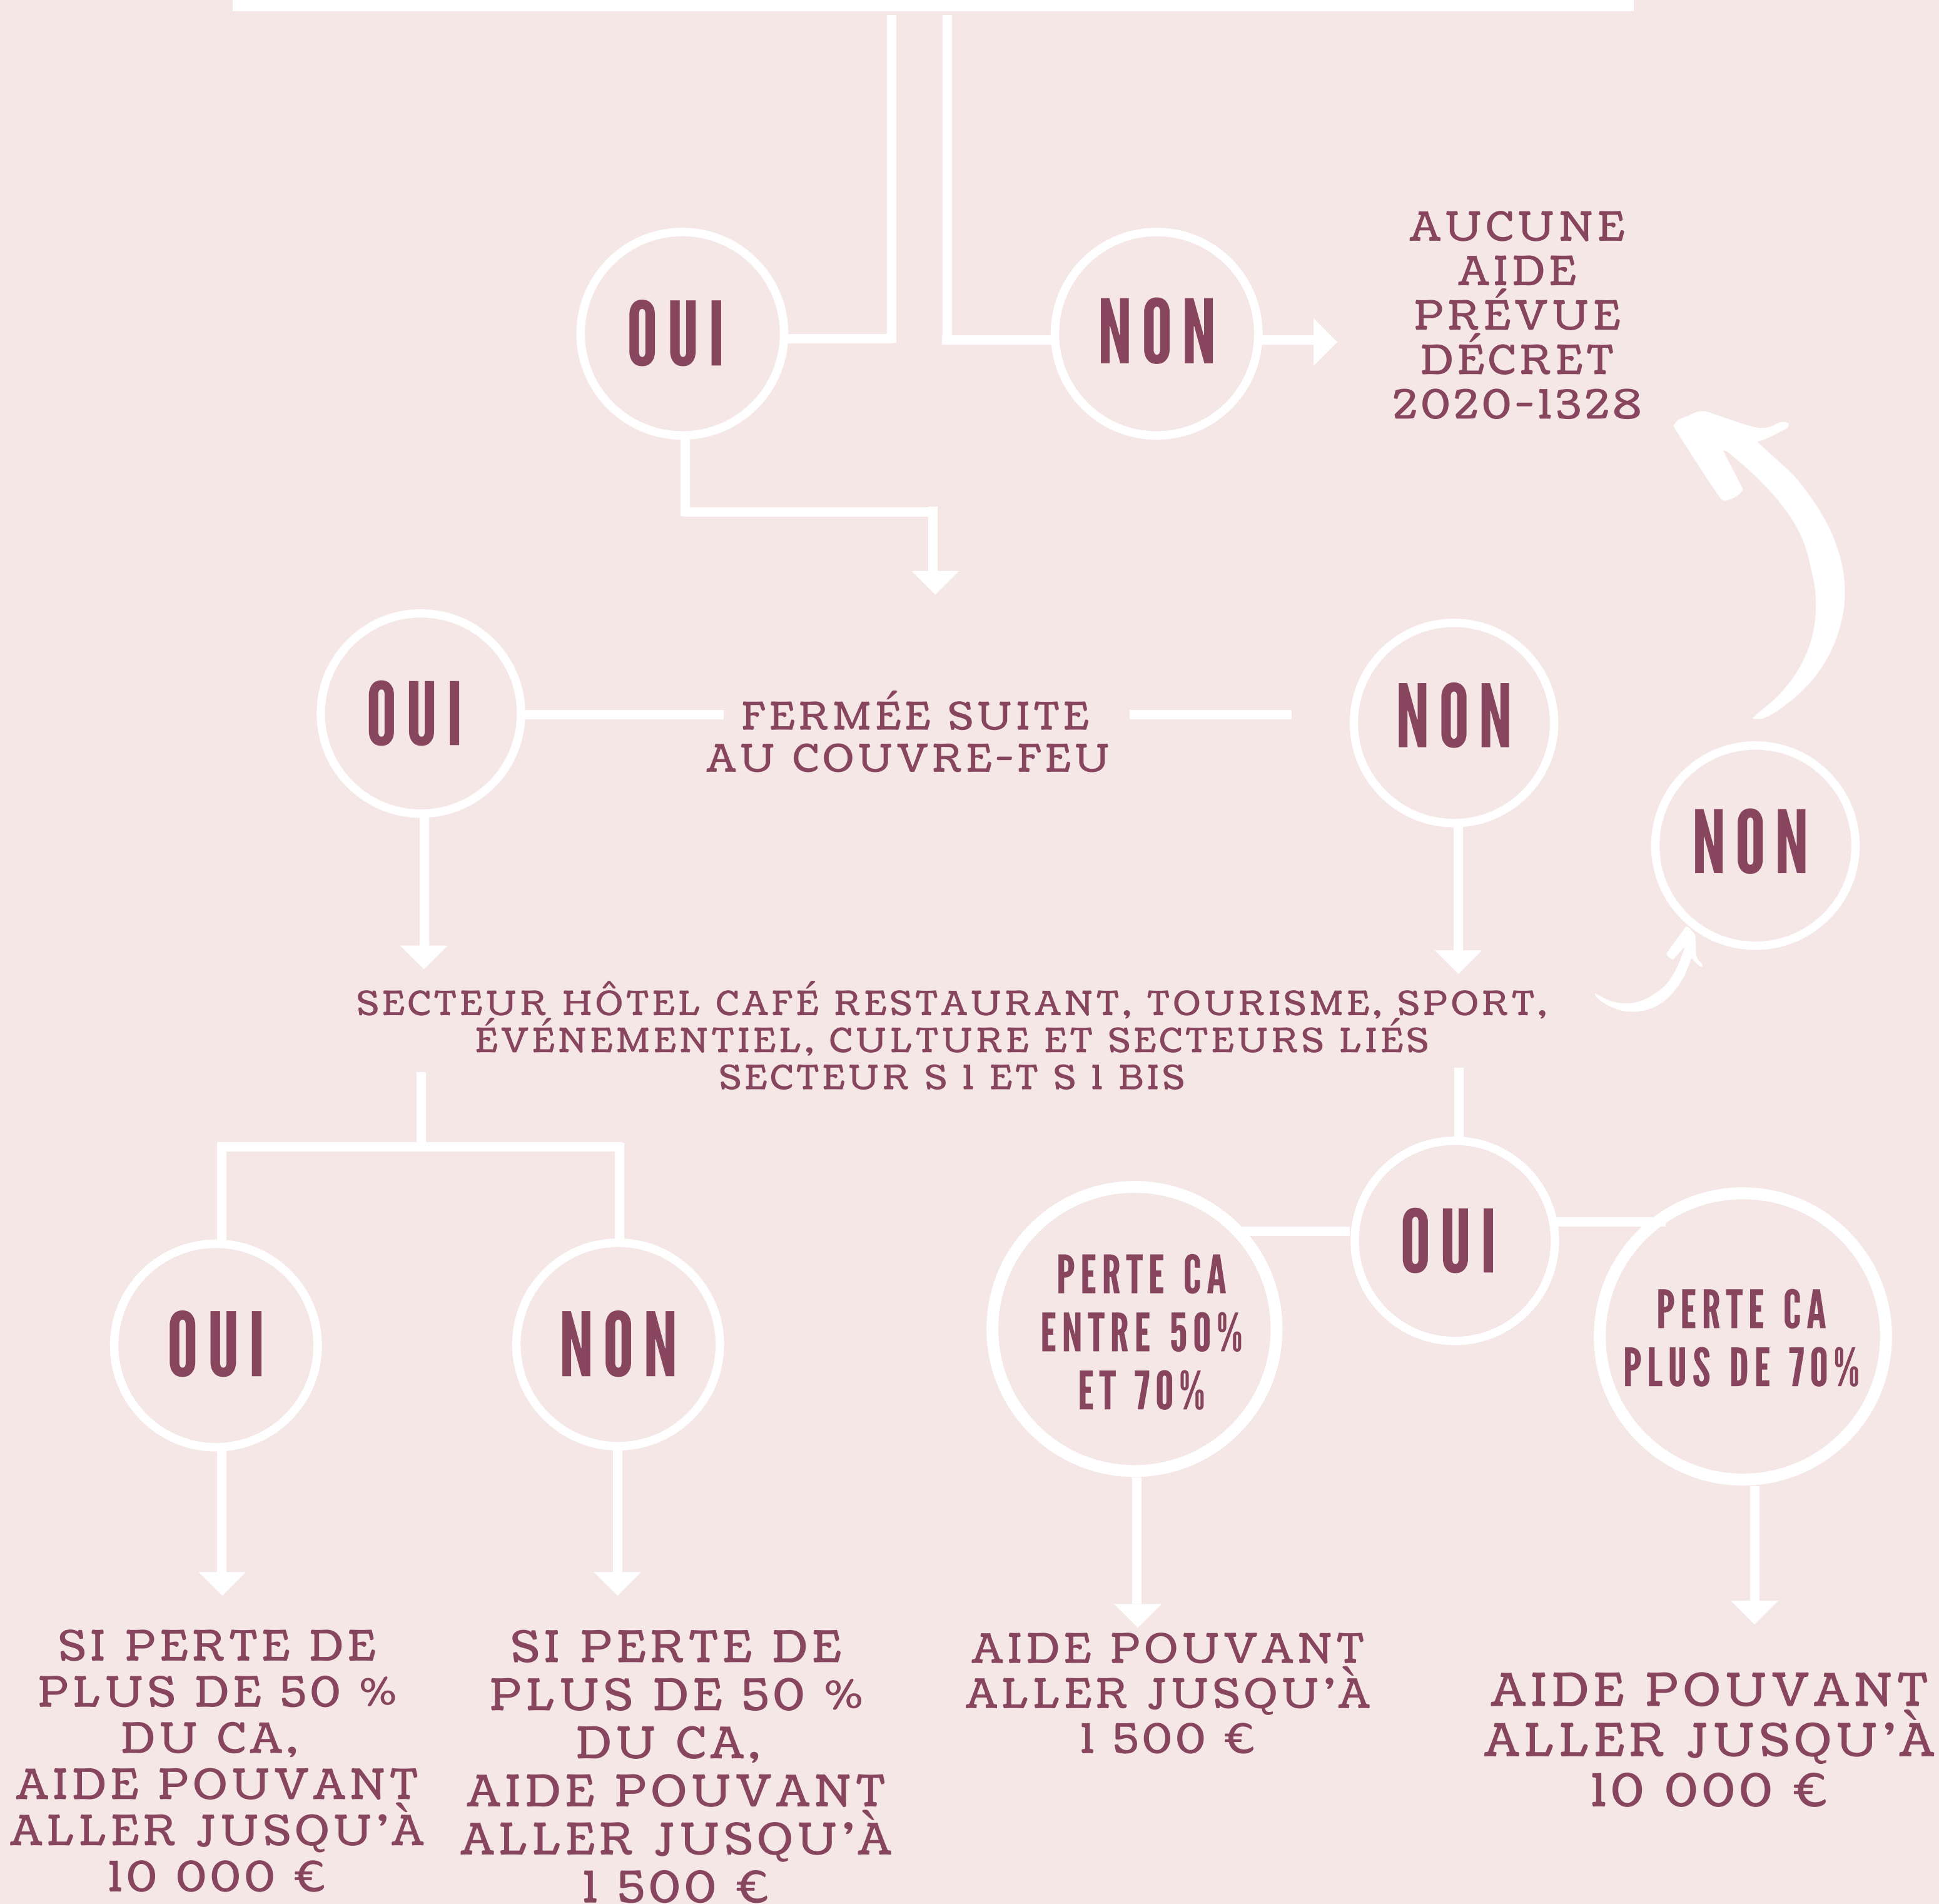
OUI

NON

AUCUNE AIDE PRÉVUE DÉCRET 2020-1328

OUI

FERMÉE SUITE AU COUVRE-FEU

NON

NON

SECTEUR HÔTEL CAFÉ RESTAURANT, TOURISME, SPORT, ÉVÉNEMENTIEL, CULTURE ET SECTEURS LIÉS SECTEUR S 1 ET S 1 BIS

OUI

PERTE CA ENTRE 50% ET 70%

PERTE CA PLUS DE 70%

OUI

NON

SI PERTE DE PLUS DE 50 % DU CA, AIDE POUVANT ALLER JUSQU'À 10 000 €

SI PERTE DE PLUS DE 50 % DU CA, AIDE POUVANT ALLER JUSQU'À 1 500 €

AIDE POUVANT ALLER JUSQU'À 1 500 €

AIDE POUVANT ALLER JUSQU'À 10 000 €